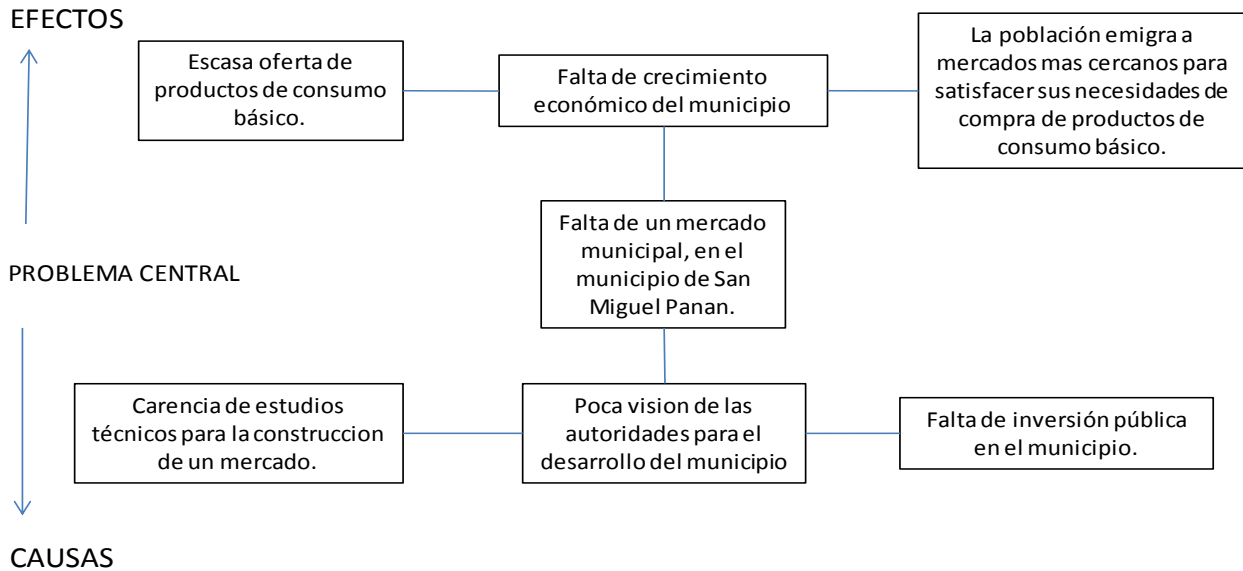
EFECTOS

Escasa oferta de productos de consumo básico.

Falta de crecimiento económico del municipio

La población emigra a mercados mas cercanos para satisfacer sus necesidades de compra de productos de consumo básico.

Falta de un mercado municipal, en el municipio de San Miguel Panan.

PROBLEMA CENTRAL

Carencia de estudios técnicos para la construccion de un mercado.

Poca vision de las autoridades para el desarrollo del municipio

Falta de inversión pública en el municipio.

CAUSAS